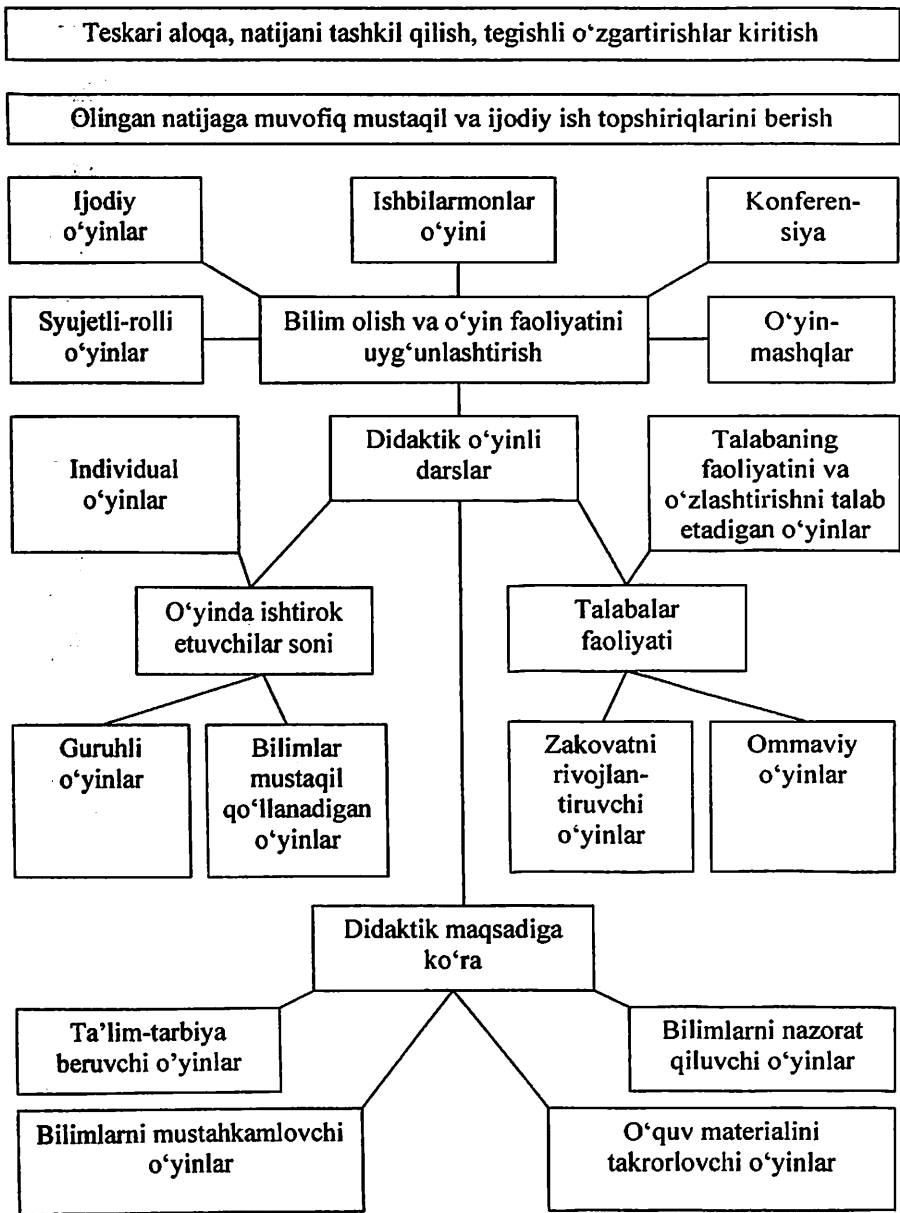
Teskari aloqa, natijani tashkil qilish, tegishli o‘zgartirishlar kiritish

Olingan natijaga muvofiq mustaqil va ijodiy ish topshiriqlarini berish

Ijodiy o‘yinlar

Ishbilarmonlar o‘yini

Konferensiya

Syujetli-rolli o‘yinlar

Bilim olish va o‘yin faoliyatini uyg‘unlashtirish

O‘yin-mashqlar

Individual o‘yinlar

Didaktik o‘yinli darslar

Talabaning faoliyatini va o‘zlashtirishni talab etadigan o‘yinlar

O‘yinda ishtirok etuvchilar soni

Talabalar faoliyati

Guruhli o‘yinlar

Bilimlar mustaqil qo‘llanadigan o‘yinlar

Zakovatni rivojlantiruvchi o‘yinlar

Ommaviy o‘yinlar

Didaktik maqsadiga ko‘ra

Ta’lim-tarbiya beruvchi o‘yinlar

Bilimlarni nazorat qiluvchi o‘yinlar

Bilimlarni mustahkamlovchi o‘yinlar

O‘quv materialini takrorlovchi o‘yinlar